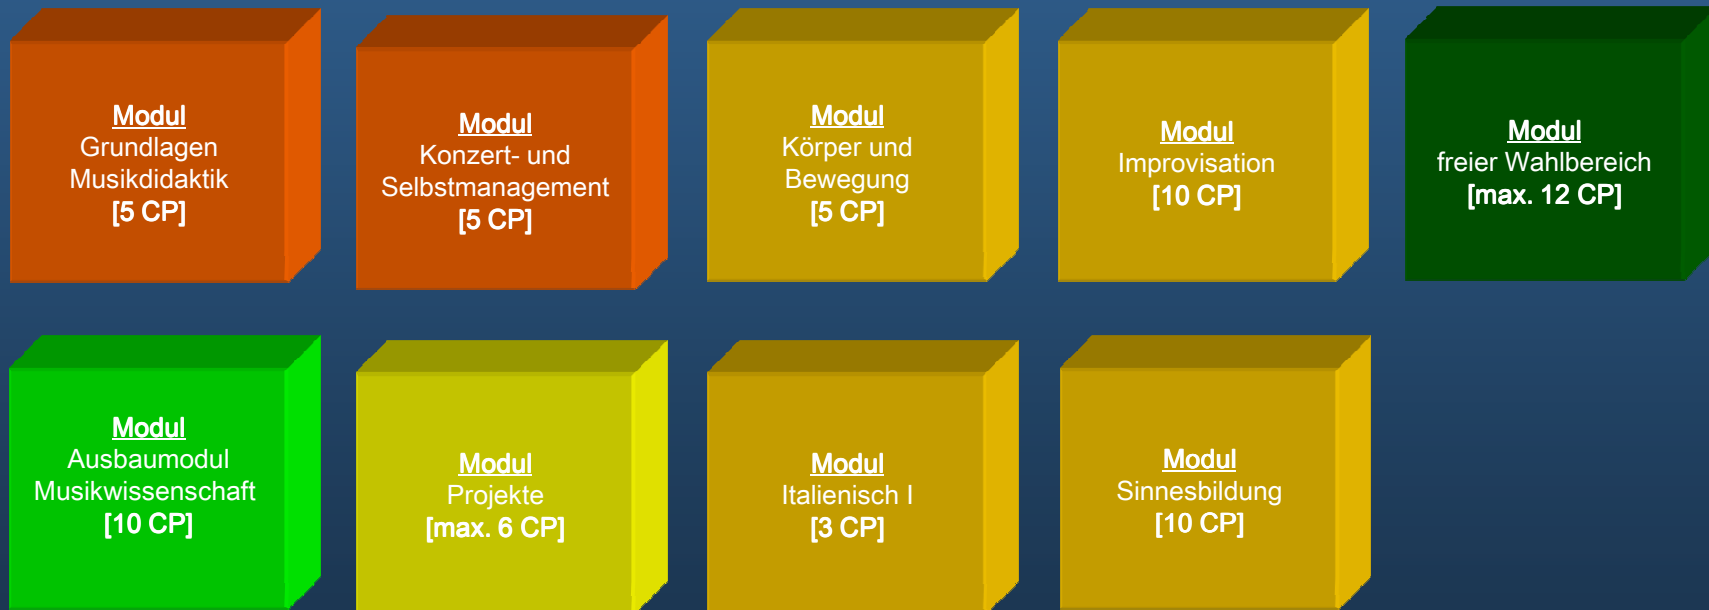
Modul
Grundlagen Musikdidaktik
[5 CP]

Modul
Konzert- und Selbstmanagement
[5 CP]

Modul
Körper und Bewegung
[5 CP]

Modul
Improvisation
[10 CP]

Modul
freier Wahlbereich
[max. 12 CP]

Modul
Ausbaumodul Musikwissenschaft
[10 CP]

Modul
Projekte
[max. 6 CP]

Modul
Italienisch I
[3 CP]

Modul
Sinnesbildung
[10 CP]